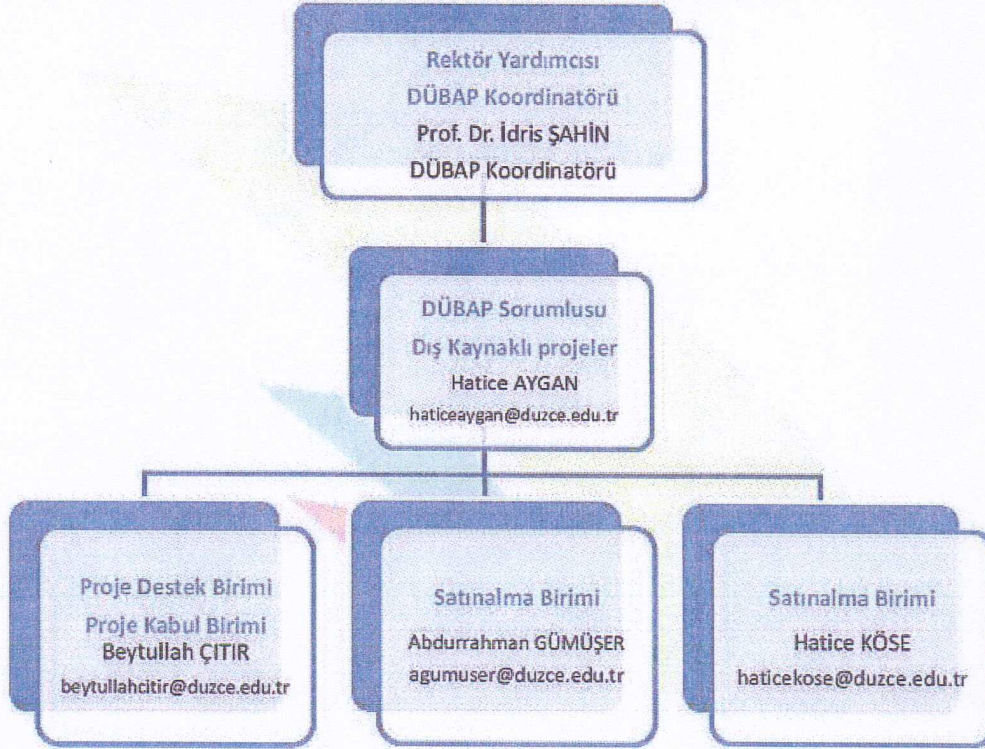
Rektör Yardımcısı
DÜBAP Koordinatörü
Prof. Dr. İdris ŞAHİN
DÜBAP Koordinatörü

DÜBAP Sorumlusu
Dış Kaynaklı projeler
Hatice AYGAN
haticeaygan@duzce.edu.tr

Proje Destek Birimi
Proje Kabul Birimi
Beytullah ÇITIR
beytullahcitir@duzce.edu.tr

Satınalma Birimi
Abdurrahman GÜMÜŞER
agumuser@duzce.edu.tr

Satınalma Birimi
Hatice KÖSE
haticekose@duzce.edu.tr